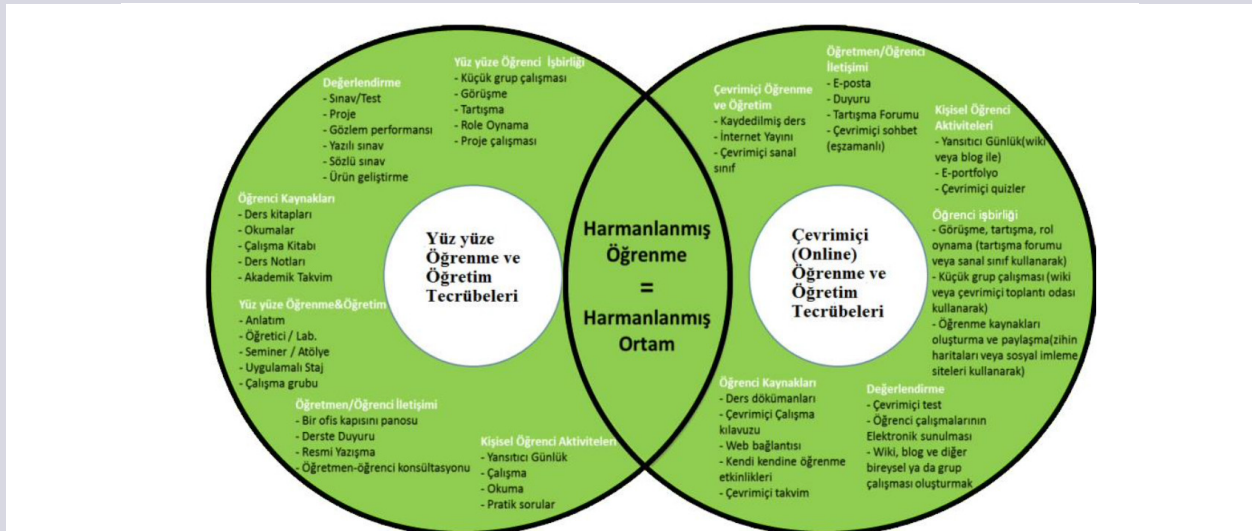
Değerlendirme
- Sınav/Test
- Proje
- Gözlem performansı
- Yazılı sınav
- Sözlü sınav
- Ürün geliştirme

Yüz yüze Öğrenci İşbirliği
- Küçük grup çalışması
- Görüşme
- Tartışma
- Role Oynama
- Proje çalışması

Öğrenci Kaynakları
- Ders kitapları
- Okumalar
- Çalışma Kitabı
- Ders Notları
- Akademik Takvim

Yüz yüze Öğrenme&Öğretim
- Anlatım
- Öğretici / Lab.
- Seminer / Atölye
- Uygulamalı Staj
- Çalışma grubu

Öğretmen/Öğrenci İletişimi
- Bir ofis kapısını panosu
- Derste Duyuru
- Resmi Yazışma
- Öğretmen-öğrenci konsültasyonu

Kişisel Öğrenci Aktiviteleri
- Yansıtıcı Günlük
- Çalışma
- Okuma
- Pratik sorular

Yüz yüze Öğrenme ve Öğretim Tecrübeleri

Harmanlanmış Öğrenme = Harmanlanmış Ortam

Çevrimiçi (Online) Öğrenme ve Öğretim Tecrübeleri

Çevrimiçi Öğrenme ve Öğretim
- Kaydedilmiş ders
- İnternet Yayını
- Çevrimiçi sanal sınıf

Öğretmen/Öğrenci İletişimi
- E-posta
- Duyuru
- Tartışma Forumu
- Çevrimiçi sohbet (eşzamanlı)

Kişisel Öğrenci Aktiviteleri
- Yansıtıcı Günlük(wiki veya blog ile)
- E-portfolyo
- Çevrimiçi quizler

Öğrenci işbirliği
- Görüşme, tartışma, rol oynama (tartışma forumu veya sanal sınıf kullanarak)
- Küçük grup çalışması (wiki veya çevrimiçi toplantı odası kullanarak)
- Öğrenme kaynakları oluşturma ve paylaşma(zihin haritaları veya sosyal imleme siteleri kullanarak)

Öğrenci Kaynakları
- Ders dökümanları
- Çevrimiçi Çalışma kılavuzu
- Web bağlantısı
- Kendi kendine öğrenme etkinlikleri
- Çevrimiçi takvim

Değerlendirme
- Çevrimiçi test
- Öğrenci çalışmalarının Elektronik sunulması
- Wiki, blog ve diğer bireysel ya da grup çalışması oluşturmak